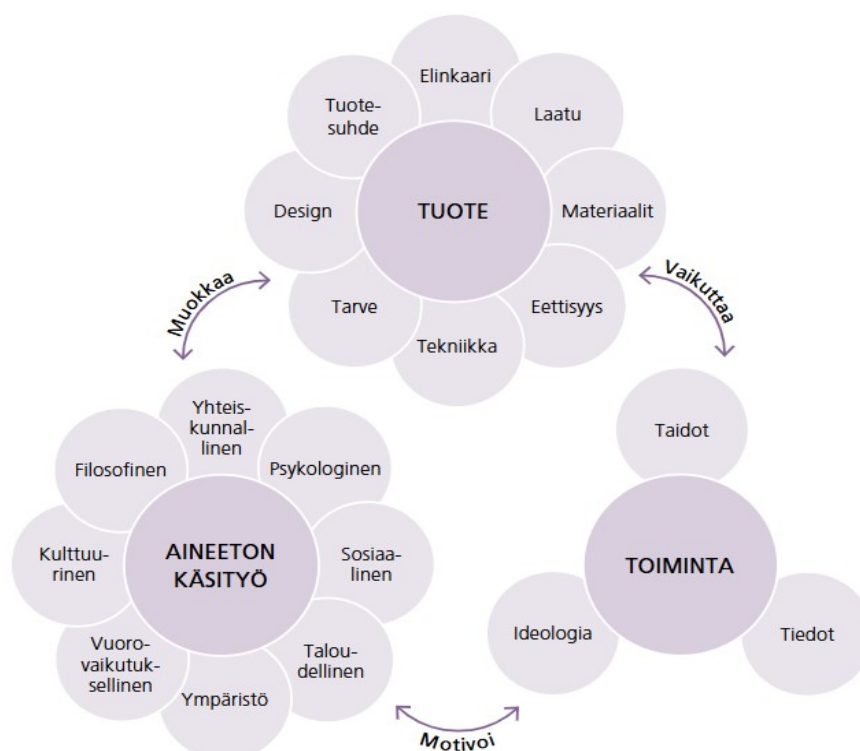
TUOTE

Elinkaari

Laatu

Materiaalit

Eettisyys

Tekniikka

Tarve

Design

Tuotesuhde

Muokkaa

Vaikuttaa

AINEETON KÄSITYÖ

Yhteiskunnallinen

Psykologinen

Sosiaalinen

Taloudellinen

Ympäristö

Vuorovaikutuksellinen

Kulttuurinen

Filosofinen

TOIMINTA

Taidot

Tiedot

Ideologia

Motivoi